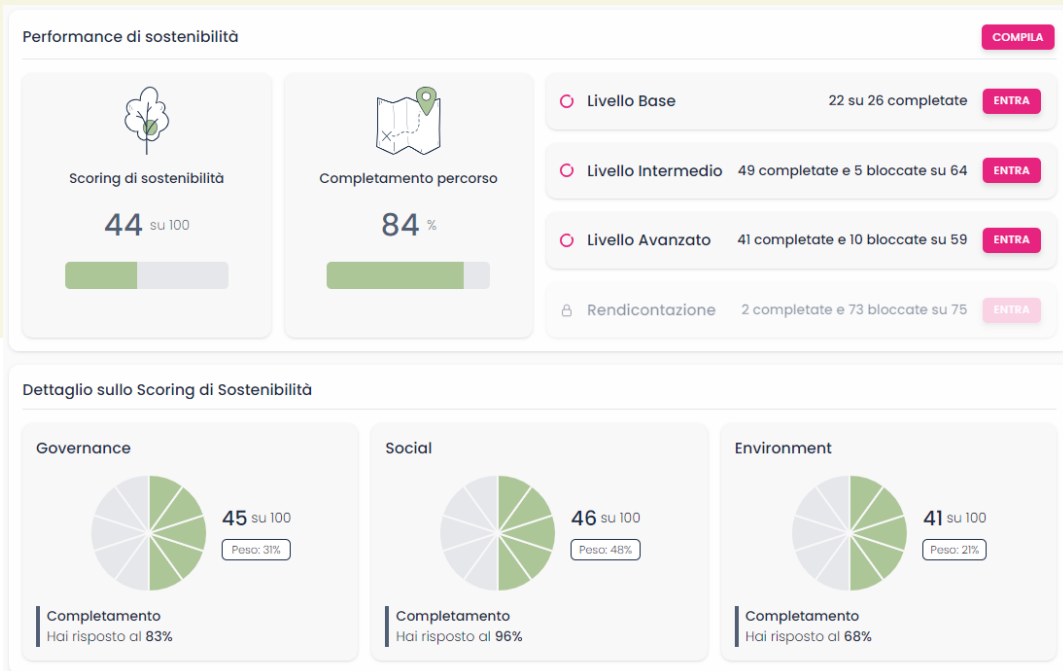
Performance di sostenibilità

COMPILA

Scoring di sostenibilità

44 su 100

Completamento percorso

84 %

Livello Base 22 su 26 completate ENTRA

Livello Intermedio 49 completate e 5 bloccate su 64 ENTRA

Livello Avanzato 41 completate e 10 bloccate su 59 ENTRA

Rendicontazione 2 completate e 73 bloccate su 75 ENTRA

Dettaglio sullo Scoring di Sostenibilità

Governance

45 su 100

Peso: 31%

Completamento
Hai risposto al 83%

Social

46 su 100

Peso: 48%

Completamento
Hai risposto al 96%

Environment

41 su 100

Peso: 21%

Completamento
Hai risposto al 68%